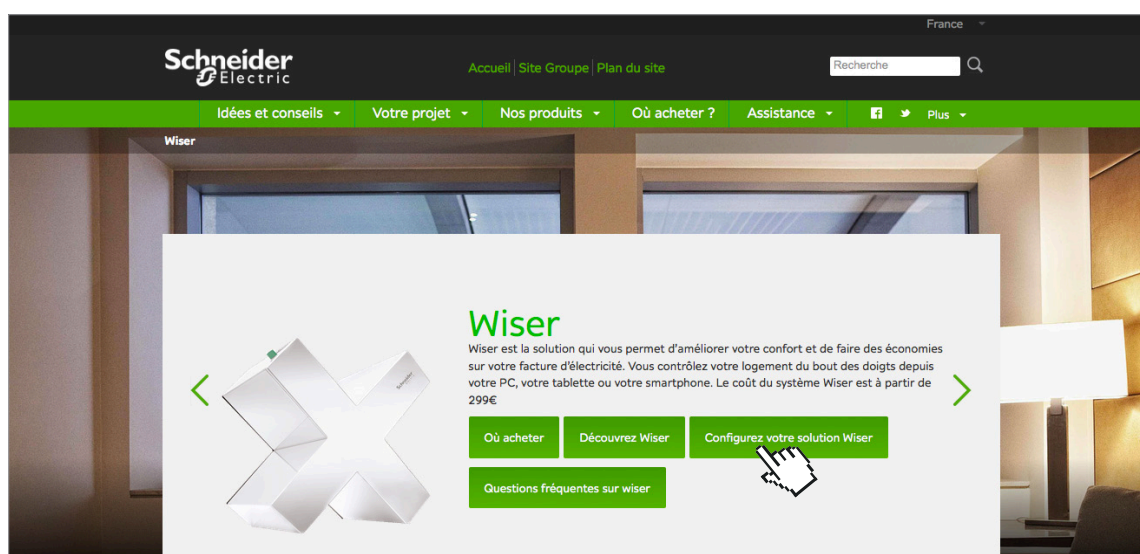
France

Schneider Electric

Accueil | Site Groupe | Plan du site

Recherche

Idées et conseils | Votre projet | Nos produits | Où acheter ? | Assistance | Plus

Wiser

Wiser

Wiser est la solution qui vous permet d'améliorer votre confort et de faire des économies sur votre facture d'électricité. Vous contrôlez votre logement du bout des doigts depuis votre PC, votre tablette ou votre smartphone. Le coût du système Wiser est à partir de 299€

Où acheter

Découvrez Wiser

Configurez votre solution Wiser

Questions fréquentes sur wiser

Schneider